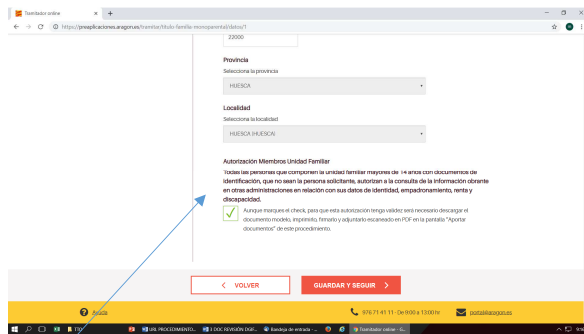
Tramitador online × +

https://preaplicaciones.aragon.es/tramitar/titulo-familia-monoparental/datos/1

22000

Provincia
Selecciona la provincia

HUESCA

Localidad
Selecciona la localidad

HUESCA (HUESCA)

Autorización Miembros Unidad Familiar
Todas las personas que componen la unidad familiar mayores de 14 años con documentos de identificación, que no sean la persona solicitante, autorizan a la consulta de la información obrante en otras administraciones en relación con sus datos de identidad, empadronamiento, renta y discapacidad.

Aunque marques el check, para que esta autorización tenga validez será necesario descargar el documento modelo, imprimirlo, firmarlo y adjuntarlo escaneado en PDF en la pantalla "Aportar documentos" de este procedimiento.

< VOLVER

GUARDAR Y SEGUIR >

Ayuda

976 71 41 11 - De 9:00 a 13:00 hr

portal@aragon.es

TED

URL PROCEDIMIENTO...

3 DOC REVISIÓN DGR...

Bandeja de entrada -...

Tramitador online - G...